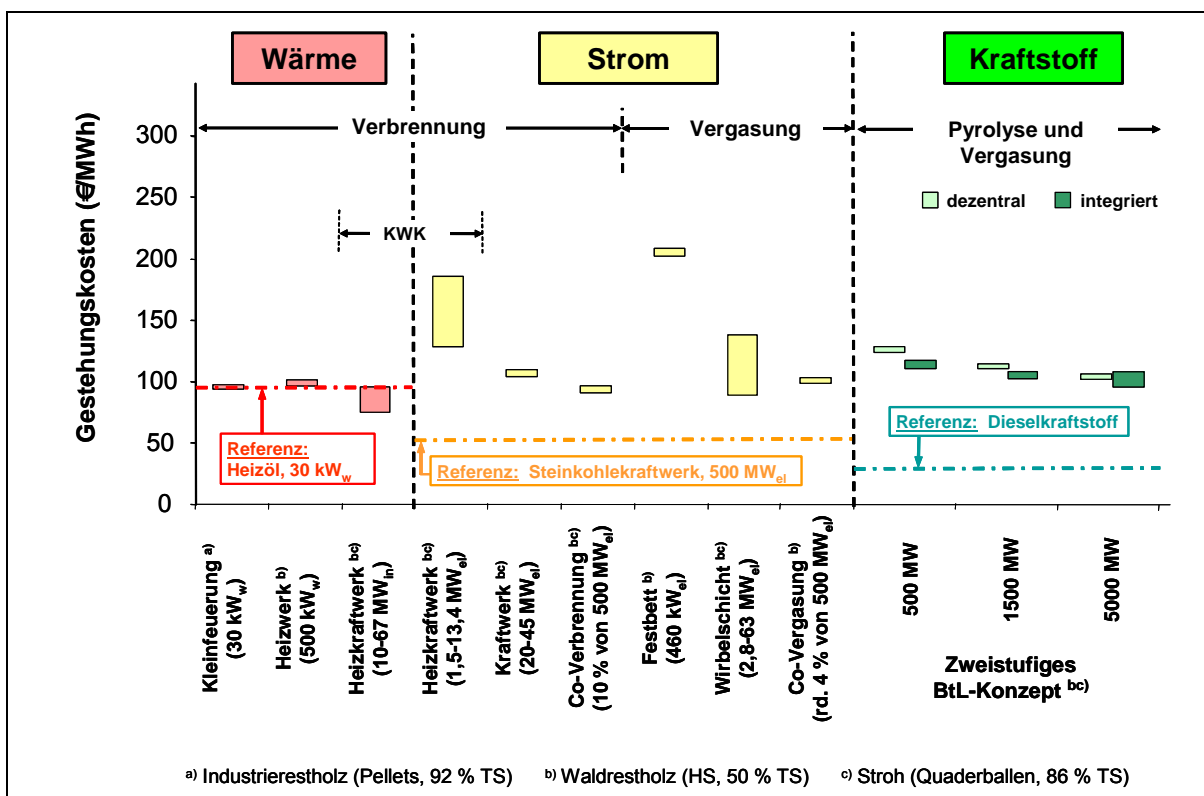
Wärme

Strom

Kraftstoff

Verbrennung

Vergasung

Pyrolyse und Vergasung

dezentral

integriert

KWK

Gestehungskosten (€/MWh)

300
250
200
150
100
50
0

Referenz: Heizöl, 30 kW$_w$

Referenz: Steinkohlekraftwerk, 500 MW$_{el}$

Referenz: Dieselkraftstoff

Kleinfeuerung $^{a)}$ (30 kW$_w$)

Heizwerk $^{b)}$ (500 kW$_w$)

Heizkraftwerk $^{bc)}$ (10-67 MW$_{in}$)

Heizkraftwerk $^{bc)}$ (1,5-13,4 MW$_{el}$)

Kraftwerk $^{bc)}$ (20-45 MW$_{el}$)

Co-Verbrennung $^{bc)}$ (10 % von 500 MW$_{el}$)

Festbett $^{b)}$ (460 kW$_{el}$)

Wirbelschicht $^{bc)}$ (2,8-63 MW$_{el}$)

Co-Vergasung $^{b)}$ (rd. 4 % von 500 MW$_{el}$)

500 MW

1500 MW

5000 MW

Zweistufiges BtL-Konzept $^{bc)}$

a) Industrierestholz (Pellets, 92 % TS)   b) Waldrestholz (HS, 50 % TS)   c) Stroh (Quaderballen, 86 % TS)